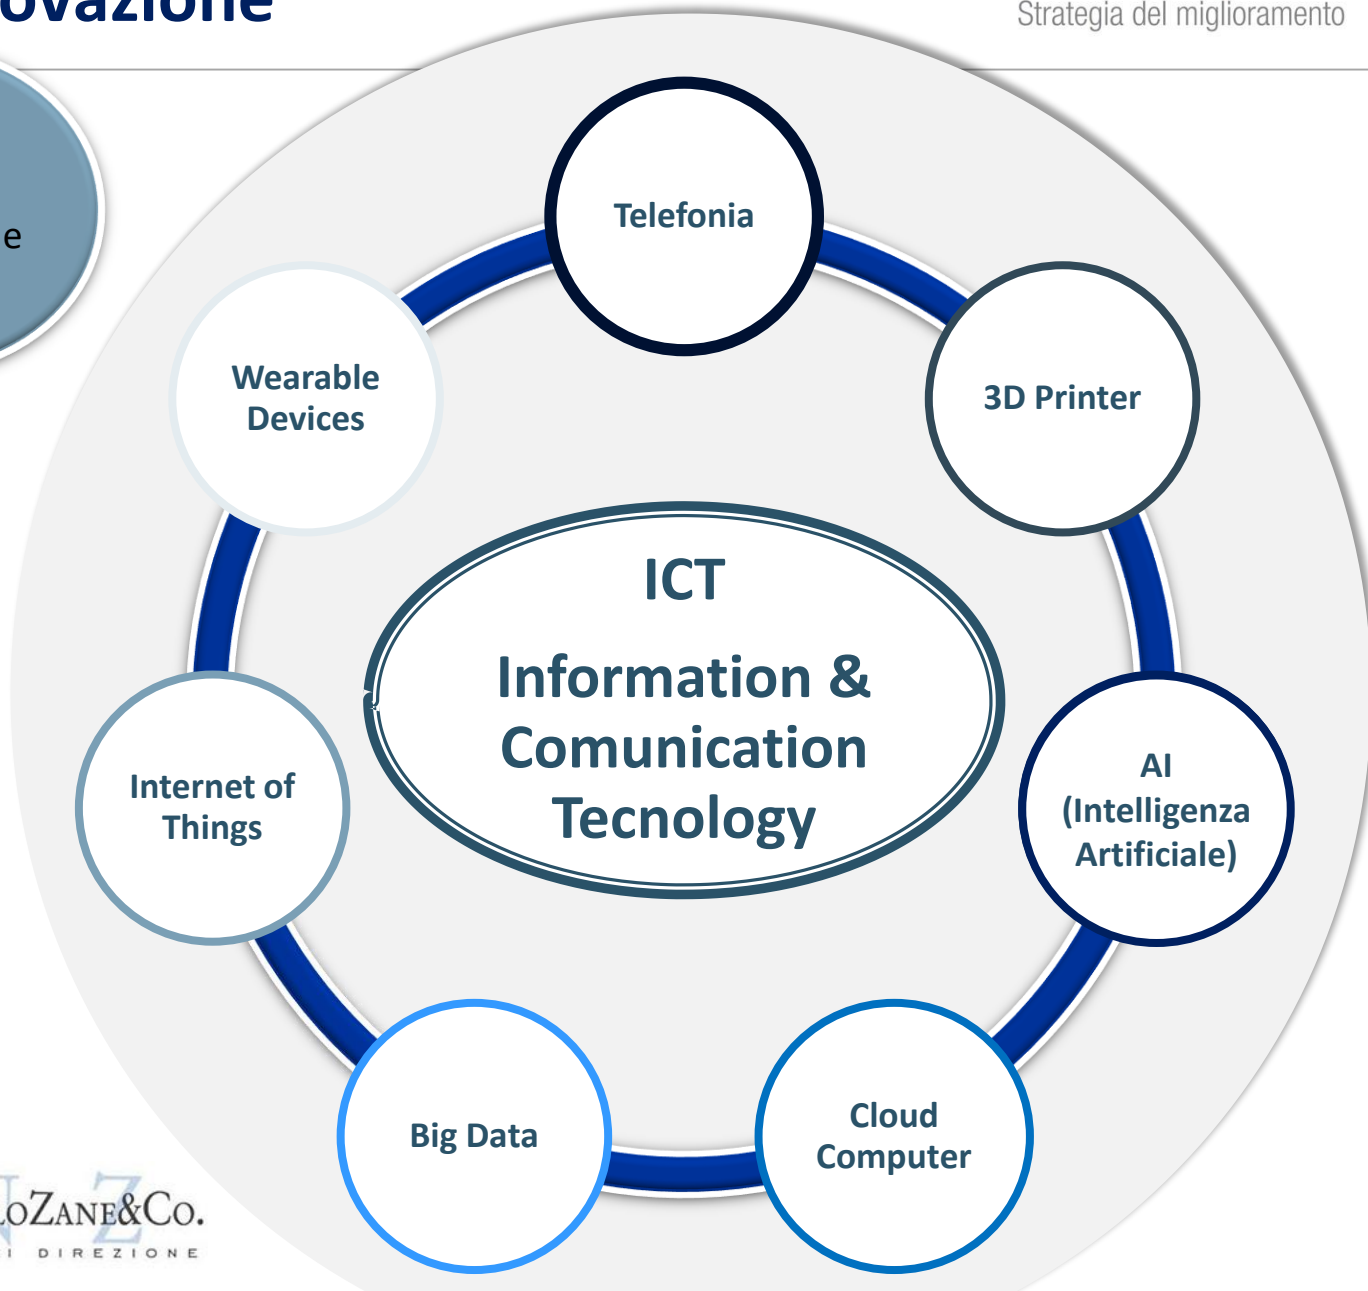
ovazione

Strategia del miglioramento

e

Telefonia

Wearable Devices

3D Printer

ICT

Information & Comunication Tecnology

Internet of Things

AI (Intelligenza Artificiale)

Big Data

Cloud Computer

LOZANE&CO.

I DIREZIONE